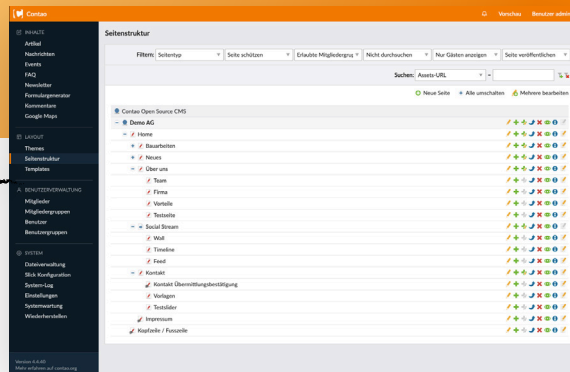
Contao

Vorschau Benutzer admin

INHALTE
Artikel
Nachrichten
Events
FAQ
Newsletter
Formulargenerator
Kommentare
Google Maps

LAYOUT
Themes
Seitenstruktur
Templates

BENUTZERVERWALTUNG
Mitglieder
Mitgliedergruppen
Benutzer
Benutzergruppen

SYSTEM
Dateiverwaltung
Slick Konfiguration
System-Log
Einstellungen
Systemwartung
Wiederherstellen

Version 4.4.40
Mehr erfahren auf contao.org

Seitenstruktur

Filtern: Seitentyp | Seite schützen | Erlaubte Mitgliedergru | Nicht durchsuchen | Nur Gästen anzeigen | Seite veröffentlichen

Suchen: Assets-URL =

Neue Seite | Alle umschalten | Mehrere bearbeiten

Contao Open Source CMS
Demo AG
Home
Bauarbeiten
Neues
Über uns
Team
Firma
Vorteile
Testseite
Social Stream
Wall
Timeline
Feed
Kontakt
Kontakt Übermittlungsbestätigung
Vorlagen
Testslider
Impressum
Kopfzeile / Fusszeile